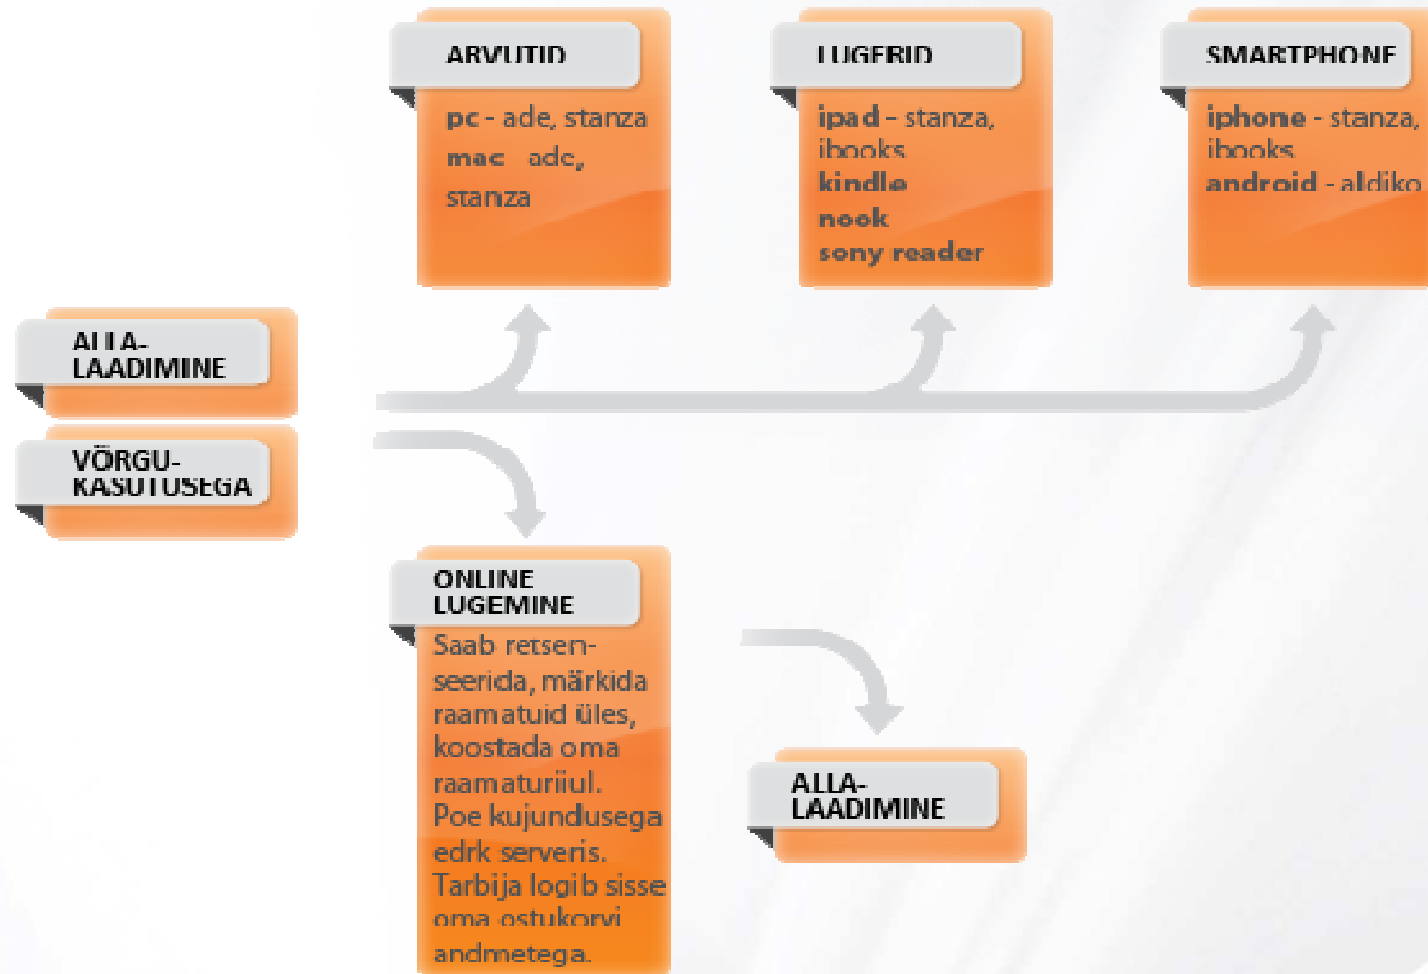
ARVUTID

pc - ade, stanza
mac - adc, stanza

LUGERID

ipad - stanza, ibooks
kindle
nook
sony reader

SMARTPHONE

iphone - stanza, ibooks
android - aldiko

ALLA-LAADIMINE

VÕRGU-KASUTUSEGA

ONLINE LUGEMINE

Saab retsenseerida, märkida raamatuid üles, koostada oma raamaturiiul. Poe kujundusega edrk serveris. Tarbija logib sisse oma ostukorvi andmetega.

ALLA-LAADIMINE